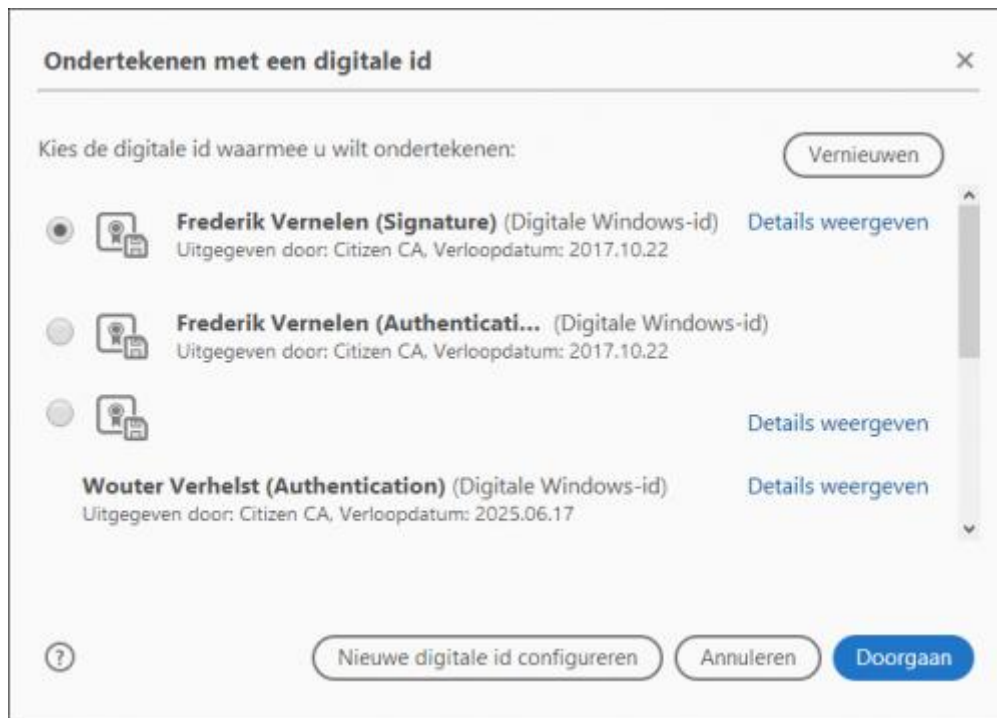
Ondertekenen met een digitale id

×

Kies de digitale id waarmee u wilt ondertekenen:

Vernieuwen

Frederik Vernelen (Signature) (Digitale Windows-id)
Uitgegeven door: Citizen CA, Verloopdatum: 2017.10.22

Details weergeven

Frederik Vernelen (Authenticati... (Digitale Windows-id)
Uitgegeven door: Citizen CA, Verloopdatum: 2017.10.22

Details weergeven

Wouter Verhelst (Authentication) (Digitale Windows-id)
Uitgegeven door: Citizen CA, Verloopdatum: 2025.06.17

Details weergeven

?

Nieuwe digitale id configureren

Annuleren

Doorgaan